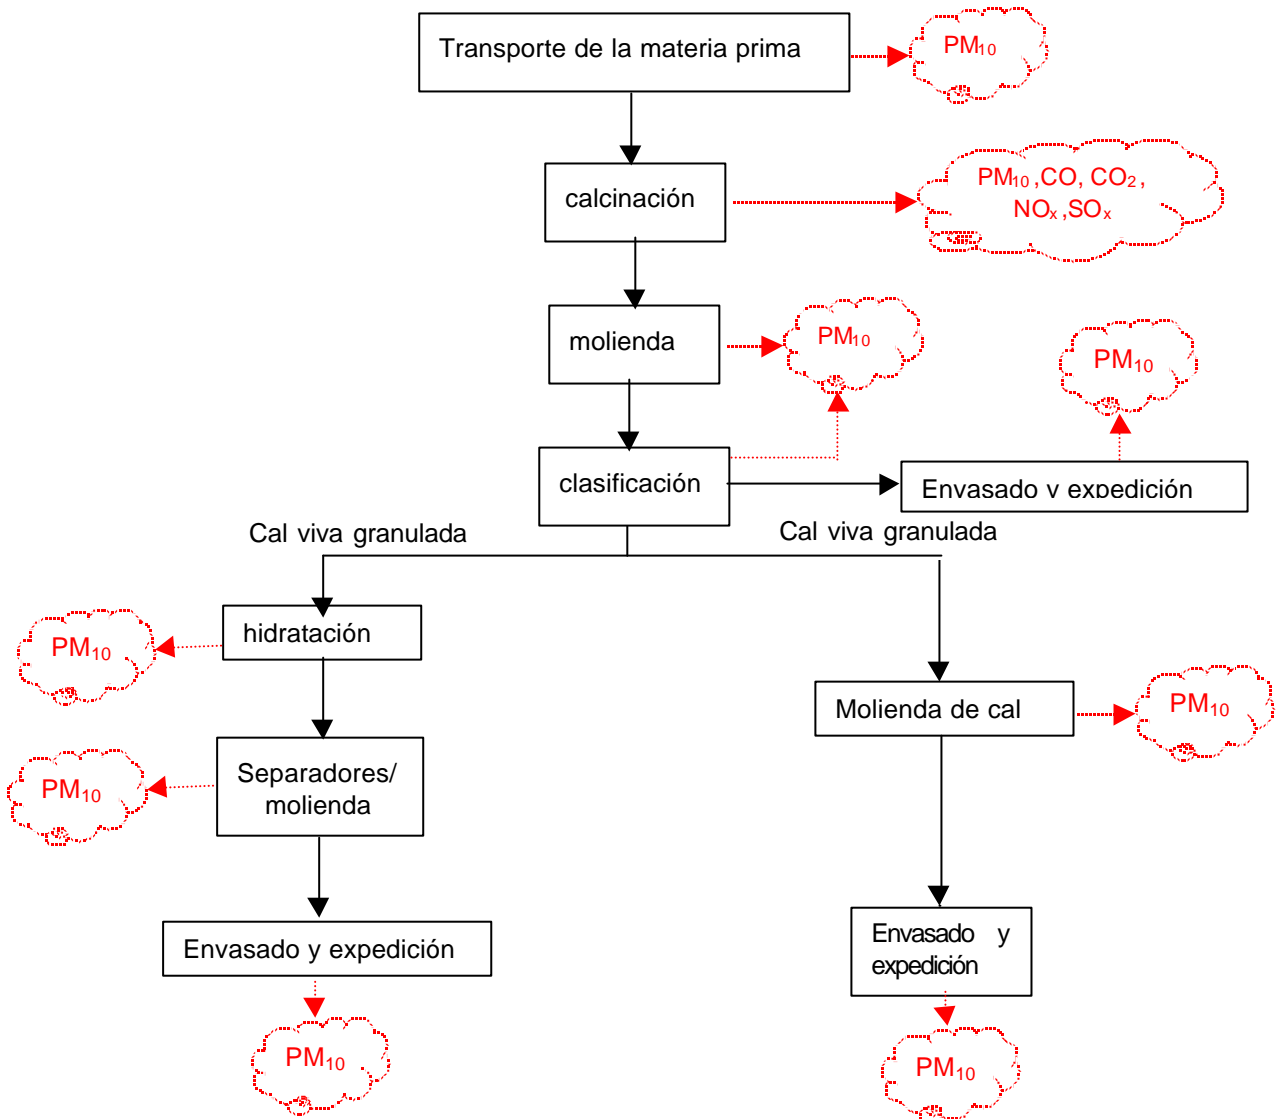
Transporte de la materia prima

$PM_{10}$

calcinación

$PM_{10}$ , CO, $CO_2$ , $NO_x$ , $SO_x$

molienda

$PM_{10}$

$PM_{10}$

clasificación

Envasado y expedición

Cal viva granulada

Cal viva granulada

hidratación

$PM_{10}$

Molienda de cal

$PM_{10}$

Separadores/ molienda

$PM_{10}$

Envasado y expedición

Envasado y expedición

$PM_{10}$

$PM_{10}$